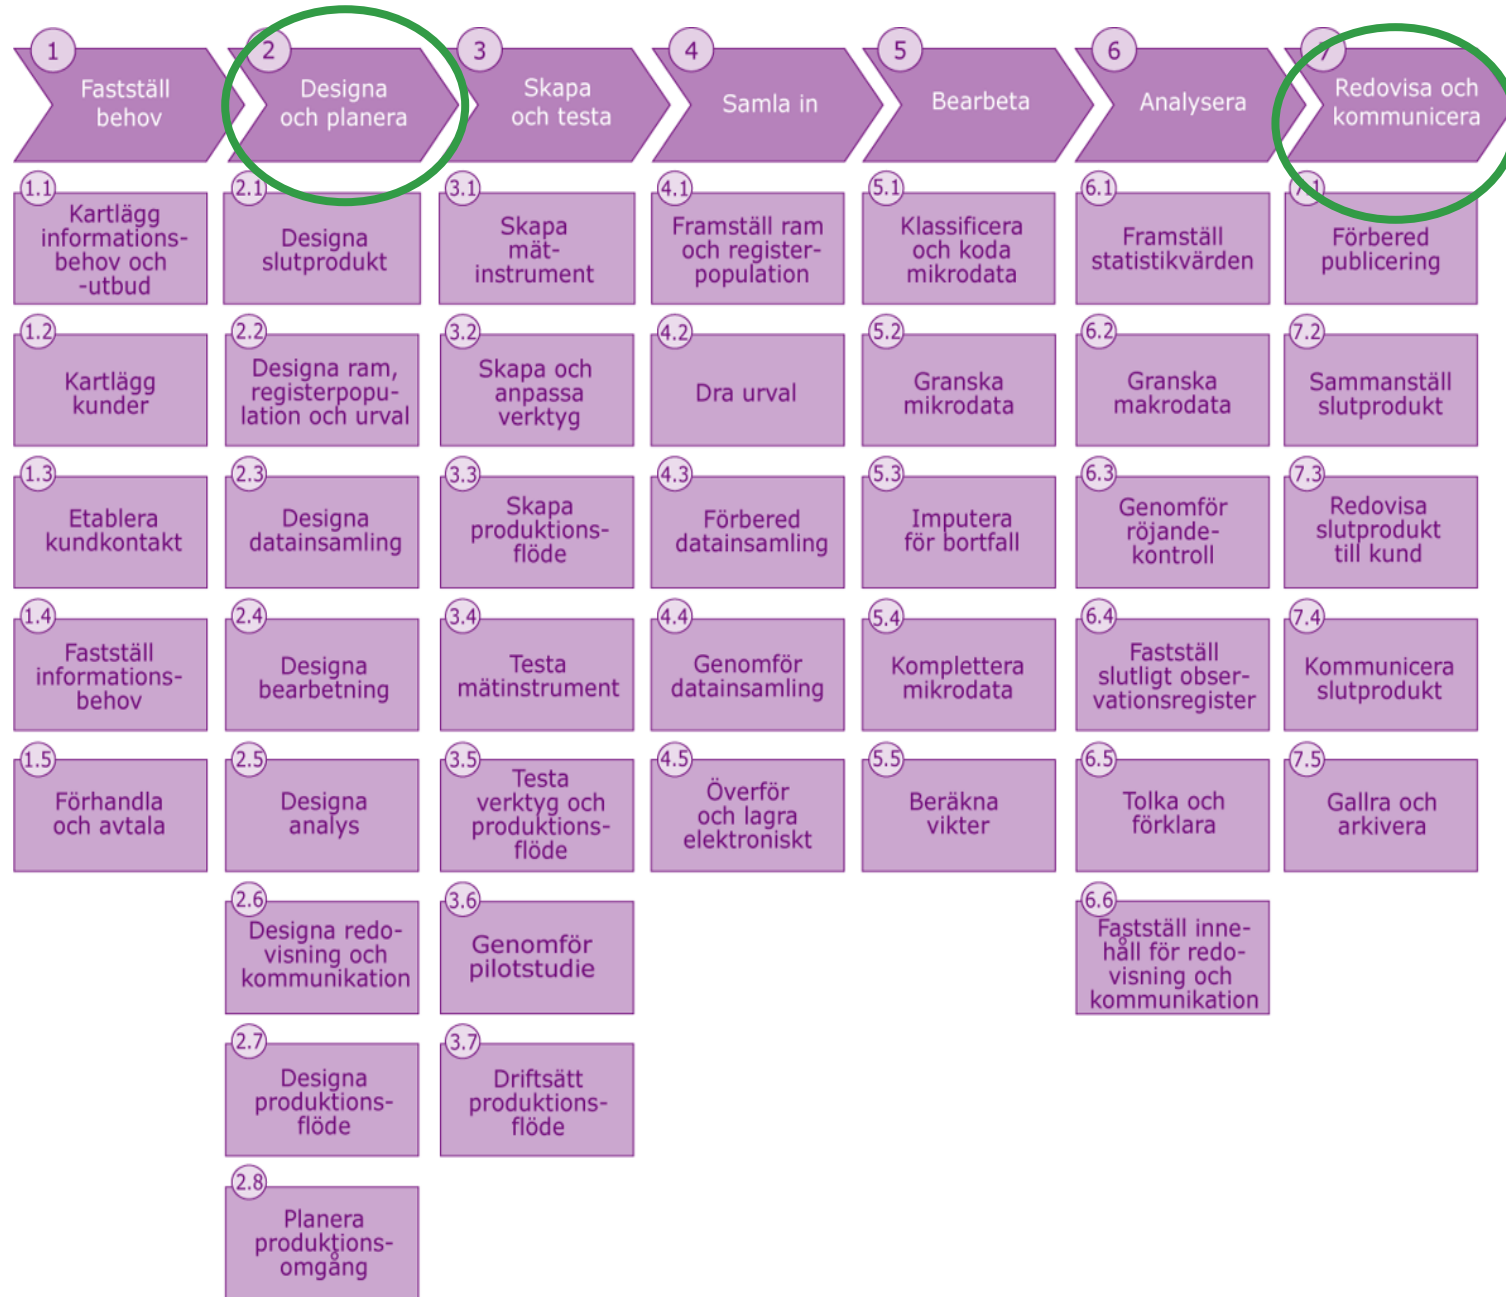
1 Fastställ behov

2 Designa och planera

3 Skapa och testa

4 Samla in

5 Bearbeta

6 Analysera

7 Redovisa och kommunicera

1.1 Kartlägg informationsbehov och -utbud

1.2 Kartlägg kunder

1.3 Etablera kundkontakt

1.4 Fastställ informationsbehov

1.5 Förhandla och avtala

2.1 Designa slutprodukt

2.2 Designa ram, registerpopulation och urval

2.3 Designa datainsamling

2.4 Designa bearbetning

2.5 Designa analys

2.6 Designa redovisning och kommunikation

2.7 Designa produktionsflöde

2.8 Planera produktionsomgång

3.1 Skapa mätinstrument

3.2 Skapa och anpassa verktyg

3.3 Skapa produktionsflöde

3.4 Testa mätinstrument

3.5 Testa verktyg och produktionsflöde

3.6 Genomför pilotstudie

3.7 Driftsätt produktionsflöde

4.1 Framställ ram och registerpopulation

4.2 Dra urval

4.3 Förbered datainsamling

4.4 Genomför datainsamling

4.5 Överför och lagra elektroniskt

5.1 Klassificera och koda mikrodata

5.2 Granska mikrodata

5.3 Imputera för bortfall

5.4 Komplettera mikrodata

5.5 Beräkna vikter

6.1 Framställ statistikvärden

6.2 Granska makrodata

6.3 Genomför röjandekontroll

6.4 Fastställ slutligt observationsregister

6.5 Tolka och förklara

6.6 Fastställ innehåll för redovisning och kommunikation

7.1 Förbered publicering

7.2 Sammanställ slutprodukt

7.3 Redovisa slutprodukt till kund

7.4 Kommunicera slutprodukt

7.5 Gallra och arkivera